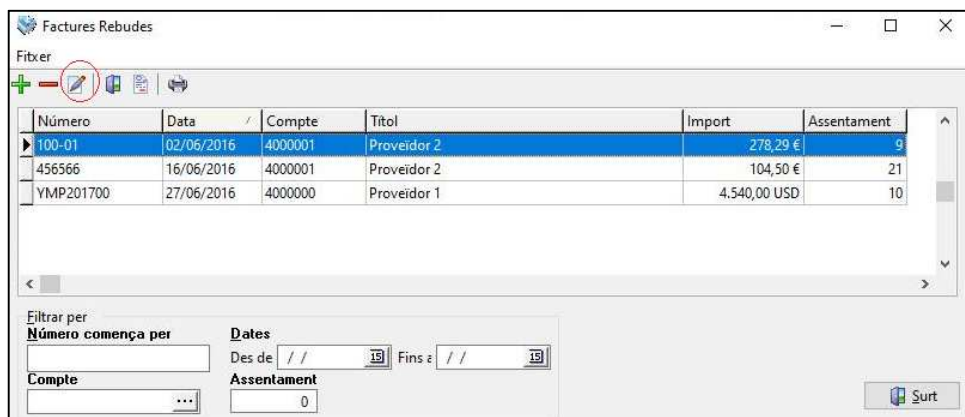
Factures Rebudes

Fitxer

| Número | Data | Compte | Títol | Import | Assentament |
|---|---|---|---|---|---|
| 100-01 | 02/06/2016 | 4000001 | Proveïdor 2 | 278,29 € | 9 |
| 456566 | 16/06/2016 | 4000001 | Proveïdor 2 | 104,50 € | 21 |
| YMP201700 | 27/06/2016 | 4000000 | Proveïdor 1 | 4.540,00 USD | 10 |

Filtrar per

Número comença per

Dates

Des de / /

Fins a / /

Compte

...

Assentament

0

Surt